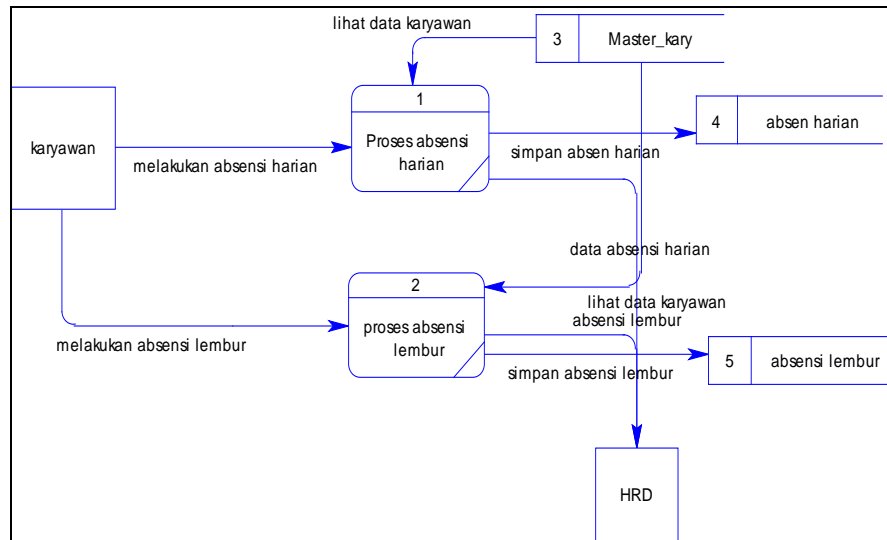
lihat data karyawan

3 Master_kary

1

Proses absensi harian

karyawan

melakukan absensi harian

4 absen harian

simpan absen harian

data absensi harian

2

proses absensi lembur

lihat data karyawan

absensi lembur

melakukan absensi lembur

5 absensi lembur

simpan absensi lembur

HRD